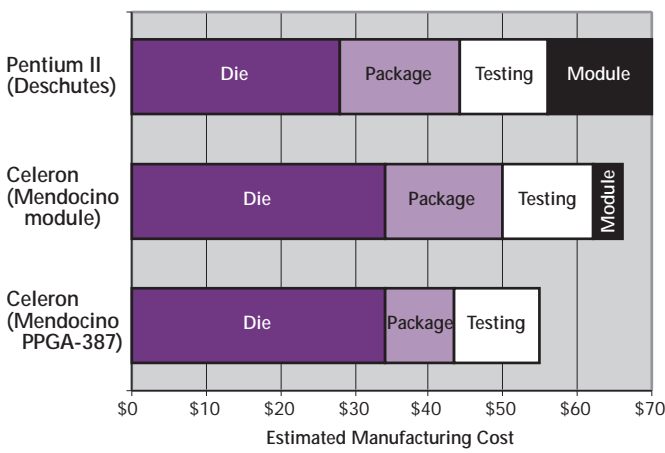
Pentium II (Deschutes)

Die

Package

Testing

Module

Celeron (Mendocino module)

Die

Package

Testing

Module

Celeron (Mendocino PPGA-387)

Die

Package

Testing

\$0 \$10 \$20 \$30 \$40 \$50 \$60 \$70

Estimated Manufacturing Cost